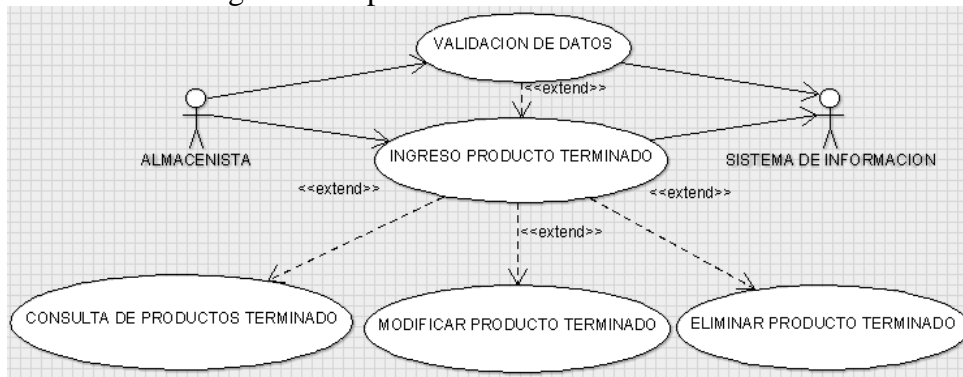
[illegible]

VALIDACION DE DATOS

<<extend>>

ALMACENISTA

INGRESO PRODUCTO TERMINADO

SISTEMA DE INFORMACION

<<extend>>

<<extend>>

<<extend>>

CONSULTA DE PRODUCTOS TERMINADO

MODIFICAR PRODUCTO TERMINADO

ELIMINAR PRODUCTO TERMINADO